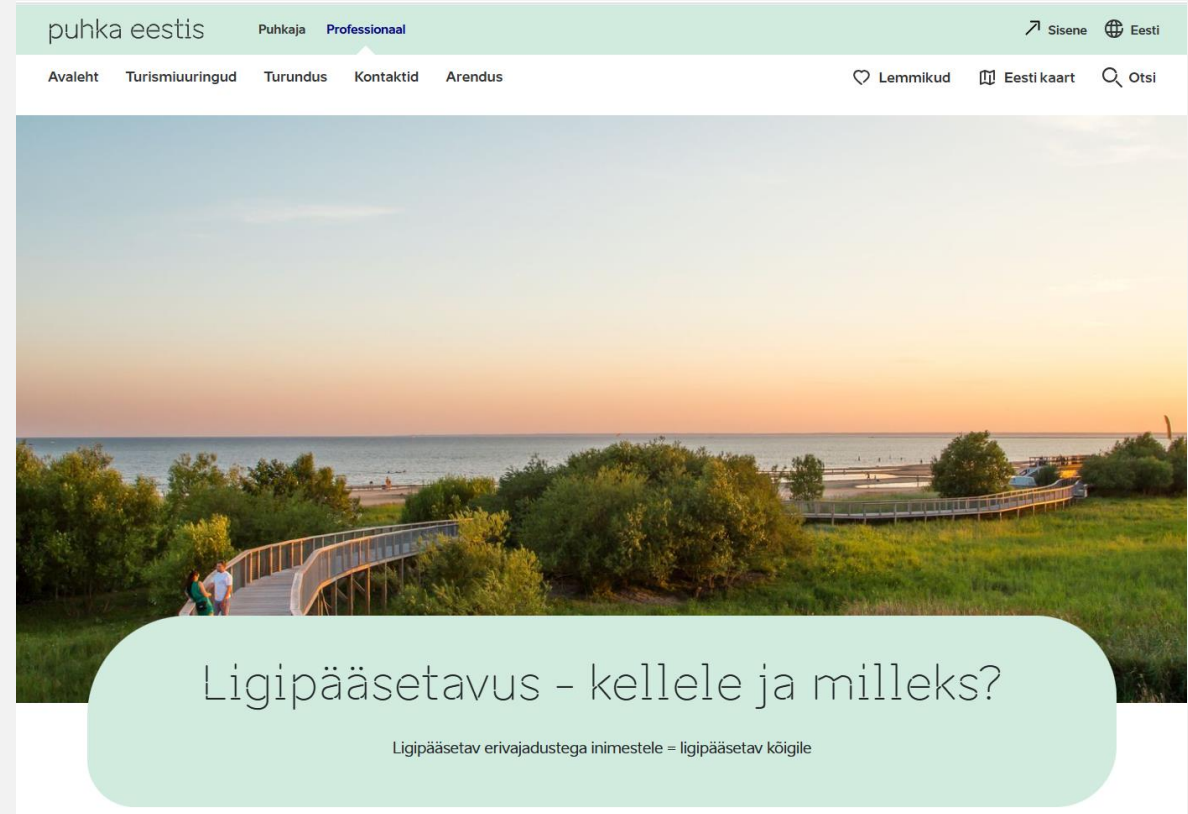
puhka eestis Puhkaja Professionaal

Sisene Eesti

Avaleht Turismiuuringud Turundus Kontaktid Arendus

Lemmikud Eesti kaart Otsi

Ligipääsetavus - kellele ja milleks?

Ligipääsetav erivajadustega inimestele = ligipääsetav kõigile